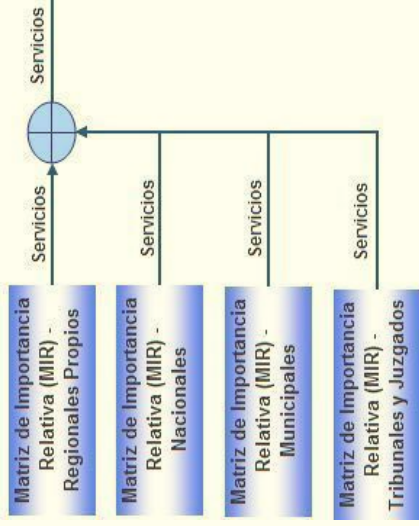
Servicios

Servicios

Servicios

Servicios

Servicios

Matriz de Importancia Relativa (MIR) - Regionales Propios

Matriz de Importancia Relativa (MIR) - Nacionales

Matriz de Importancia Relativa (MIR) - Municipales

Matriz de Importancia Relativa (MIR) - Tribunales y Juzgados